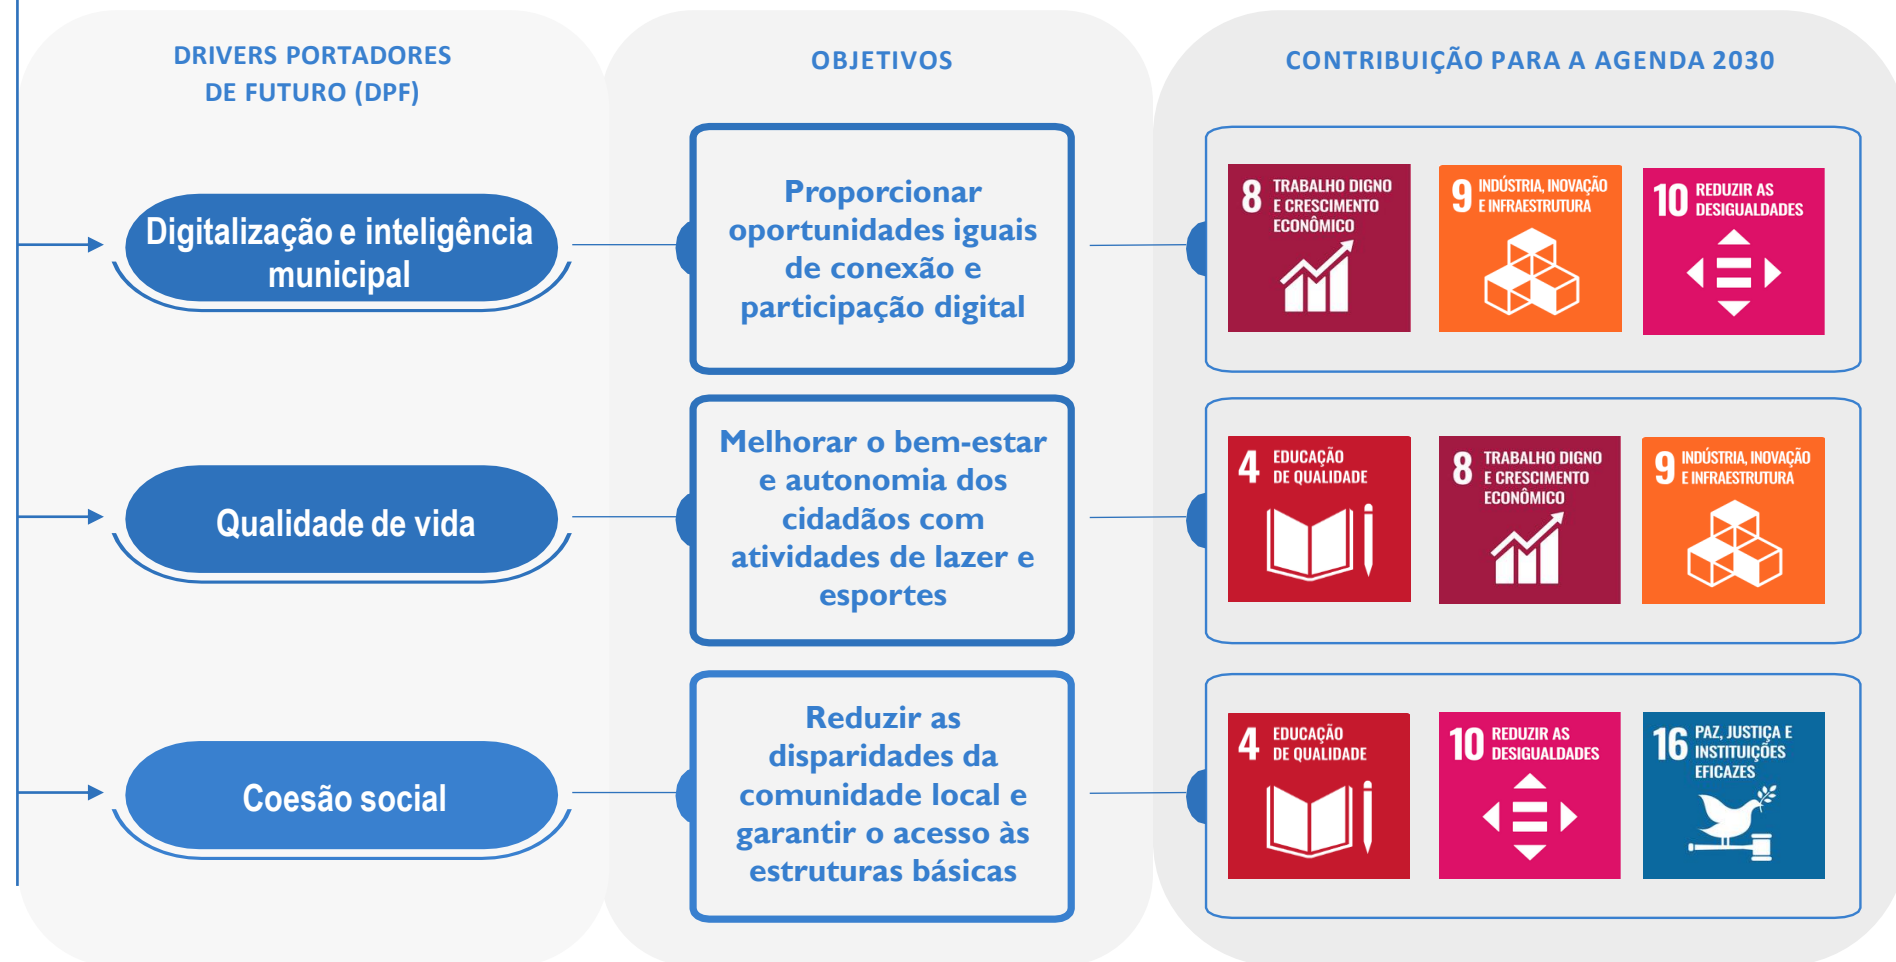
DRIVERS PORTADORES DE FUTURO (DPF)

OBJETIVOS

CONTRIBUIÇÃO PARA A AGENDA 2030

Digitalização e inteligência municipal

Proporcionar oportunidades iguais de conexão e participação digital

8 TRABALHO DIGNO E CRESCIMENTO ECONÔMICO

9 INDÚSTRIA, INOVAÇÃO E INFRAESTRUTURA

10 REDUZIR AS DESIGUALDADES

Qualidade de vida

Melhorar o bem-estar e autonomia dos cidadãos com atividades de lazer e esportes

4 EDUCAÇÃO DE QUALIDADE

8 TRABALHO DIGNO E CRESCIMENTO ECONÔMICO

9 INDÚSTRIA, INOVAÇÃO E INFRAESTRUTURA

Coesão social

Reduzir as disparidades da comunidade local e garantir o acesso às estruturas básicas

4 EDUCAÇÃO DE QUALIDADE

10 REDUZIR AS DESIGUALDADES

16 PAZ, JUSTIÇA E INSTITUIÇÕES EFICAZES